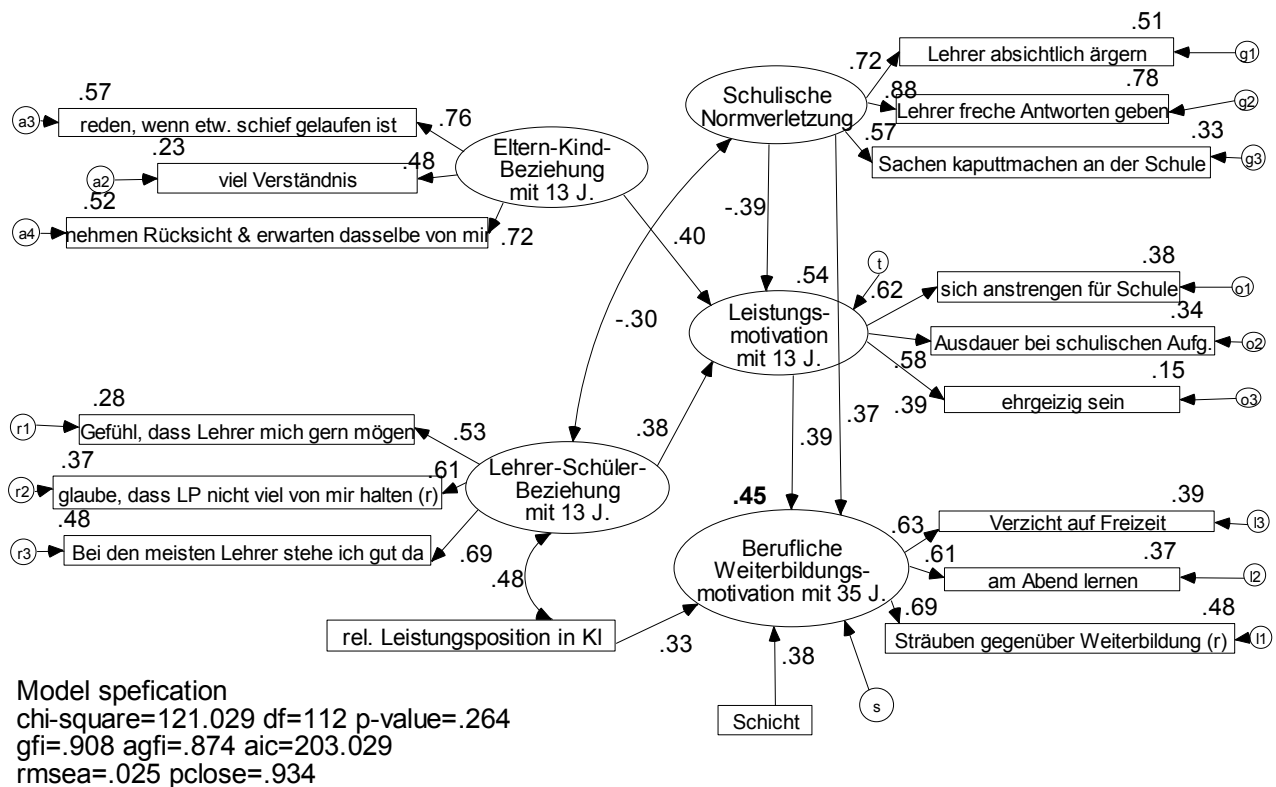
.57
a3 reden, wenn etw. schief gelaufen ist .76
.23
a2 viel Verständnis .48
.52
a4 nehmen Rücksicht & erwarten dasselbe von mir .72

Eltern-Kind-Beziehung mit 13 J.

Schulische Normverletzung

.72 .51
Lehrer absichtlich ärgern g1
.88 .78
Lehrer freche Antworten geben g2
.57 .33
Sachen kaputtmachen an der Schule g3

-.39
.40
-.30

.54
t
Leistungs-motivation mit 13 J.

.62 .38
sich anstrengen für Schule o1
.34
Ausdauer bei schulischen Aufg. o2
.58 .15
.39 ehrgeizig sein o3

.28
r1 Gefühl, dass Lehrer mich gern mögen .53
.37 .61
r2 glaube, dass LP nicht viel von mir halten (r)
.48
r3 Bei den meisten Lehrer stehe ich gut da .69

Lehrer-Schüler-Beziehung mit 13 J.

.38
.39
.37

.45
Berufliche Weiterbildungs-motivation mit 35 J.

.63 .39
Verzicht auf Freizeit l3
.61 .37
am Abend lernen l2
.69 .48
Sträuben gegenüber Weiterbildung (r) l1

.48
rel. Leistungsposition in Kl .33
.38
Schicht
s

Model spefication
chi-square=121.029 df=112 p-value=.264
gfi=.908 agfi=.874 aic=203.029
rmsea=.025 pclose=.934